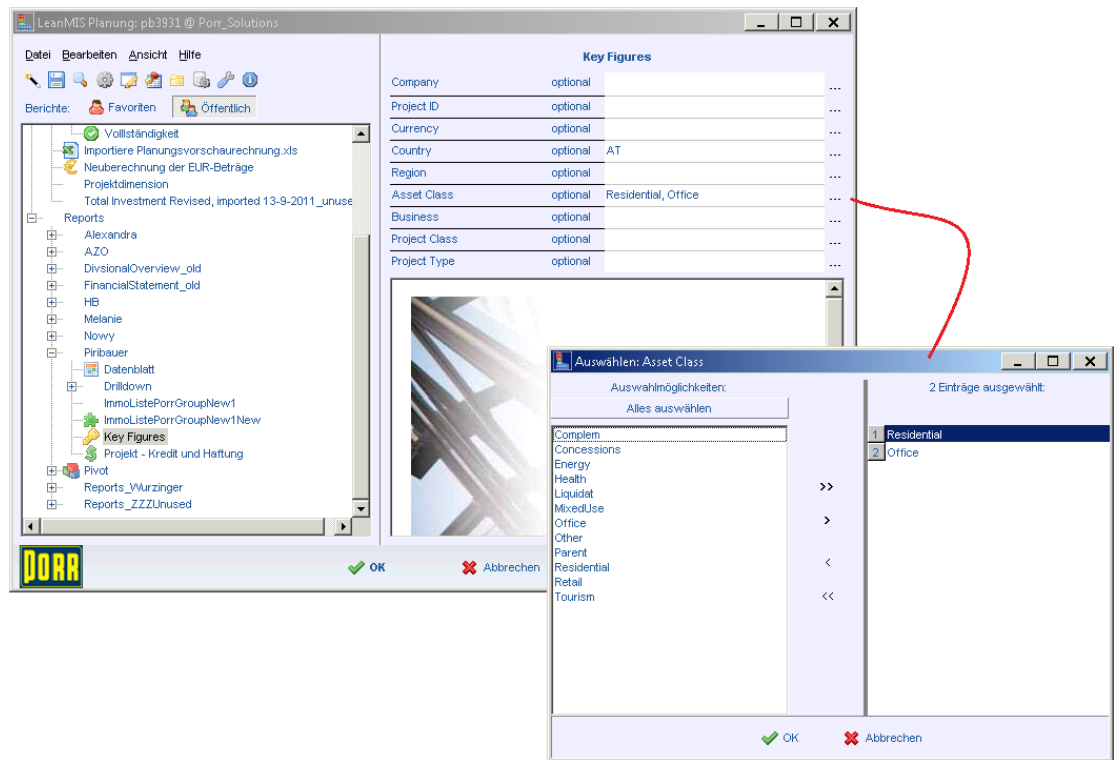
LeanMIS Planung: pb3931 @ Porr_Solutions

Datei Bearbeiten Ansicht Hilfe

Berichte: Favoriten Öffentlich

Vollständigkeit
Importiere Planungsvorschaurechnung.xls
Neuberechnung der EUR-Beträge
Projektdimension
Total Investment Revised, imported 13-9-2011_unuse
Reports
Alexandra
AZO
DivsionalOverview_old
FinancialStatement_old
HB
Melanie
Nowy
Piribauer
Datenblatt
Drilldown
ImmoListePorrGroupNew1
ImmoListePorrGroupNew1New
Key Figures
Projekt - Kredit und Haftung
Pivot
Reports_Wurzinger
Reports_ZZZUnused

Key Figures

| | | | |
|---|---|---|---|
| Company | optional | | ... |
| Project ID | optional | | ... |
| Currency | optional | | ... |
| Country | optional | AT | ... |
| Region | optional | | ... |
| Asset Class | optional | Residential, Office | ... |
| Business | optional | | ... |
| Project Class | optional | | ... |
| Project Type | optional | | ... |

PORR

OK Abbrechen

Auswählen: Asset Class

Auswahlmöglichkeiten:
Alles auswählen
Complem
Concessions
Energy
Health
Liquidat
MixedUse
Office
Other
Parent
Residential
Retail
Tourism

>>
>
<
<<

2 Einträge ausgewählt:
1 Residential
2 Office

OK Abbrechen